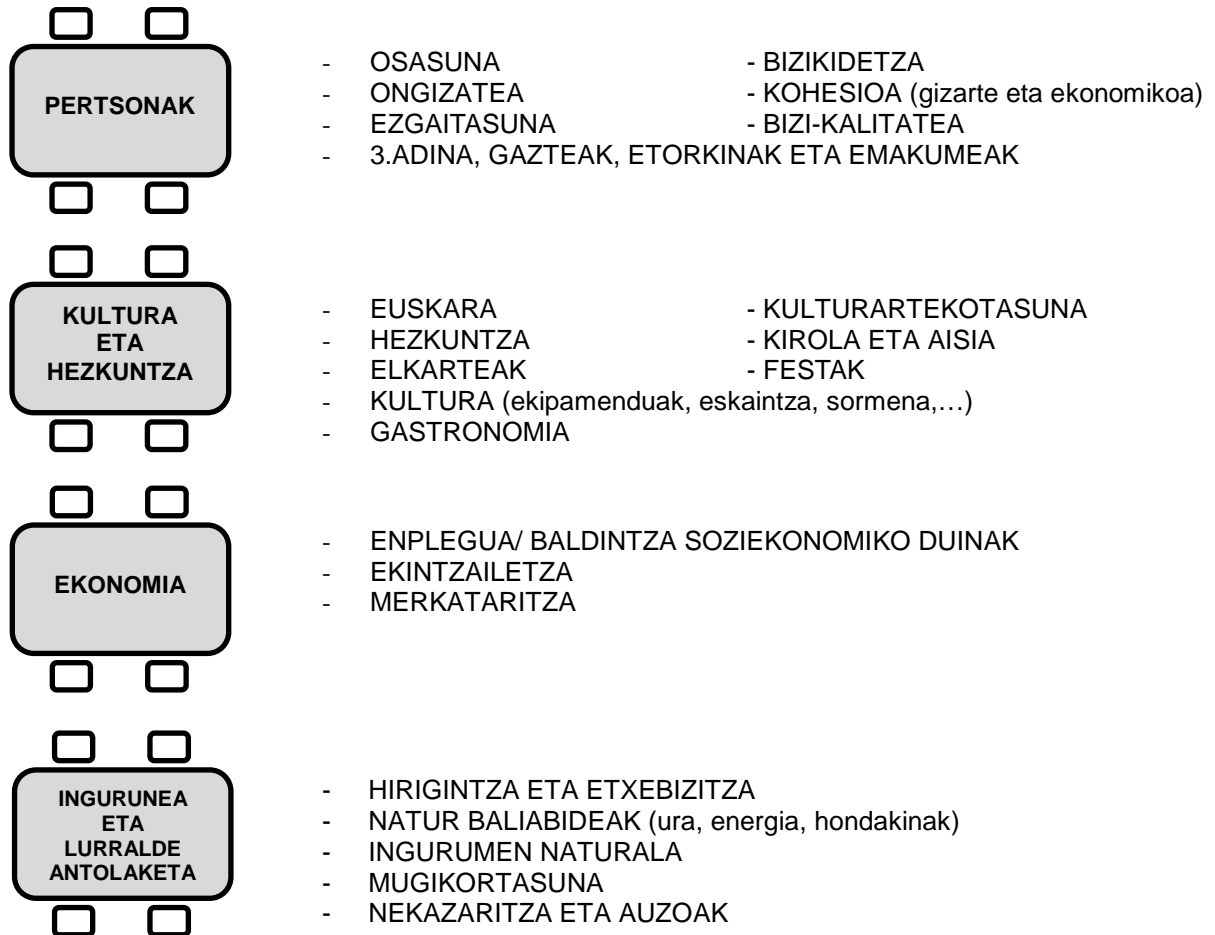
PERTSONAK

- OSASUNA - BIZIKIDETZA
- ONGIZATEA - KOHESIOA (gizarte eta ekonomikoa)
- EZGAITASUNA - BIZI-KALITATEA
- 3.ADINA, GAZTEAK, ETORKINAK ETA EMAKUMEAK

KULTURA ETA HEZKUNTZA

- EUSKARA - KULTURARTEKOTASUNA
- HEZKUNTZA - KIROLA ETA AISIA
- ELKARTEAK - FESTAK
- KULTURA (ekipamenduak, eskaintza, sormena,…)
- GASTRONOMIA

EKONOMIA

- ENPLEGUA/ BALDINTZA SOZIEKONOMIKO DUINAK
- EKINTZAILETZA
- MERKATARITZA

INGURUNEA ETA LURRALDE ANTOLAKETA

- HIRIGINTZA ETA ETXEBIZITZA
- NATUR BALIABIDEAK (ura, energia, hondakinak)
- INGURUMEN NATURALA
- MUGIKORTASUNA
- NEKAZARITZA ETA AUZOAK